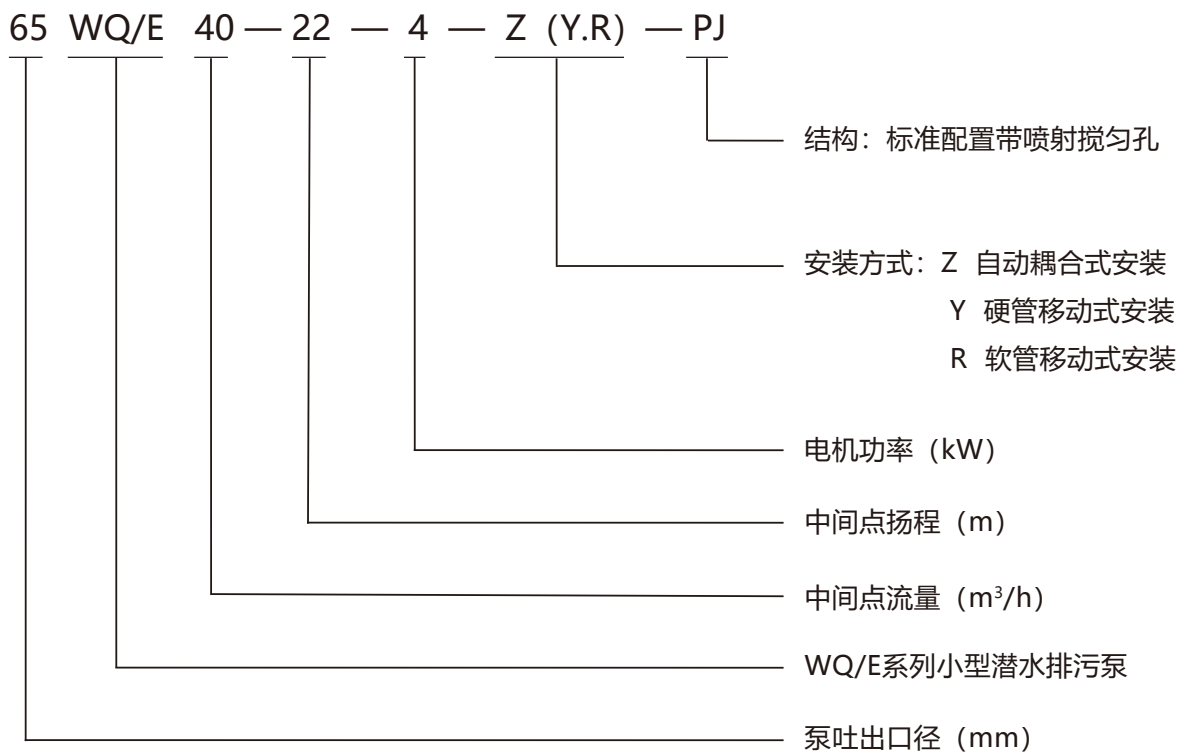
65 WQ/E 40 — 22 — 4 — Z（Y.R）— PJ

结构：标准配置带喷射搅匀孔

安装方式：Z 自动耦合式安装
Y 硬管移动式安装
R 软管移动式安装

电机功率（kW）

中间点扬程（m）

中间点流量（$m^3/h$）

WQ/E系列小型潜水排污泵

泵吐出口径（mm）